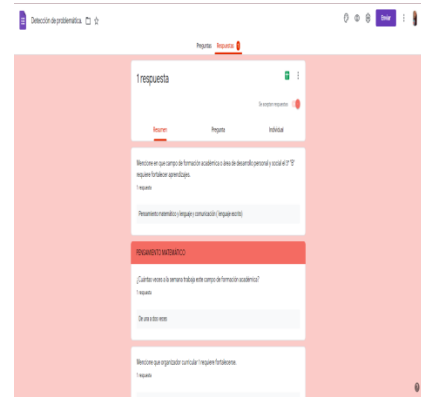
Detección de problemática.

Enviar

Preguntas Respuestas 1

1 respuesta

Se aceptan respuestas

Resumen Pregunta Individual

Mencione en que campo de formación académica o área de desarrollo personal y social el 1° "B" requiere fortalecer aprendizajes.

1 respuesta

Pensamiento matemático y lenguaje y comunicación ( lenguaje escrito)

PENSAMIENTO MATEMÁTICO

¿Cuántas veces a la semana trabaja este campo de formación académica?

1 respuesta

De una a dos veces

Mencione que organizador curricular 1 requiere fortalecerse.

1 respuesta